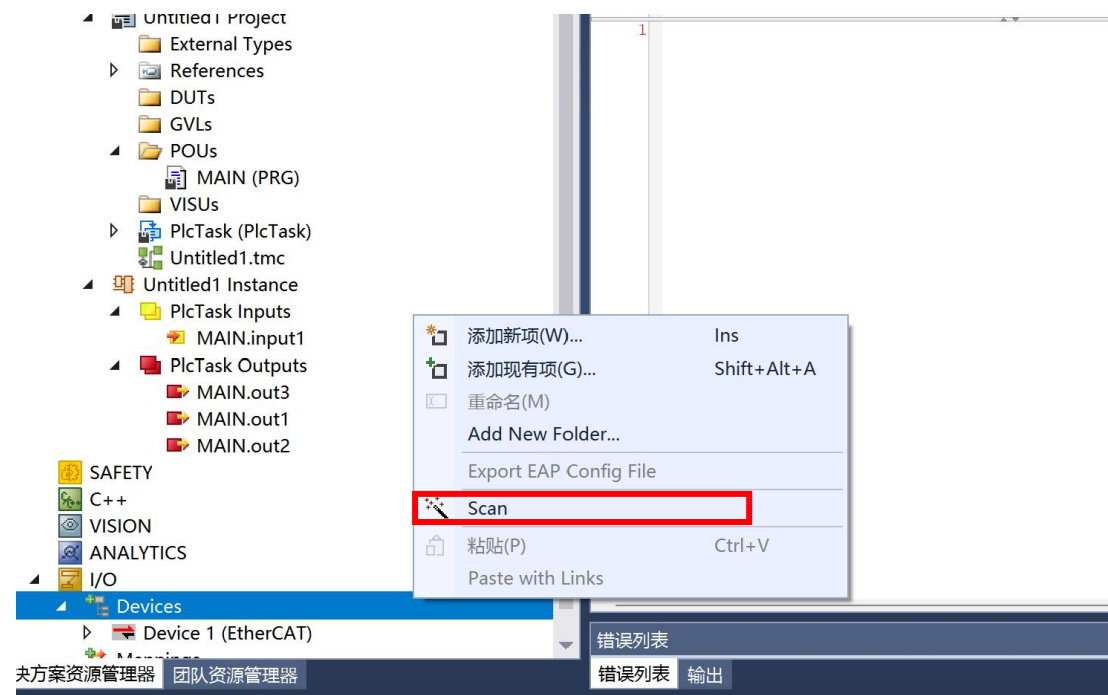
Untitled1 Project
External Types
References
DUTs
GVLs
POUs
MAIN (PRG)
VISUs
PlcTask (PlcTask)
Untitled1.tmc
Untitled1 Instance
PlcTask Inputs
MAIN.input1
PlcTask Outputs
MAIN.out3
MAIN.out1
MAIN.out2
SAFETY
C++
VISION
ANALYTICS
I/O
Devices
Device 1 (EtherCAT)
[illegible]

1

| | |
|---|---|
| 添加新项(W)... | Ins |
| 添加现有项(G)... | Shift+Alt+A |
| 重命名(M) | |
| Add New Folder... | |
| Export EAP Config File | |
| Scan | |
| 粘贴(P) | Ctrl+V |
| Paste with Links | |

错误列表

夬方案资源管理器 团队资源管理器

错误列表 输出